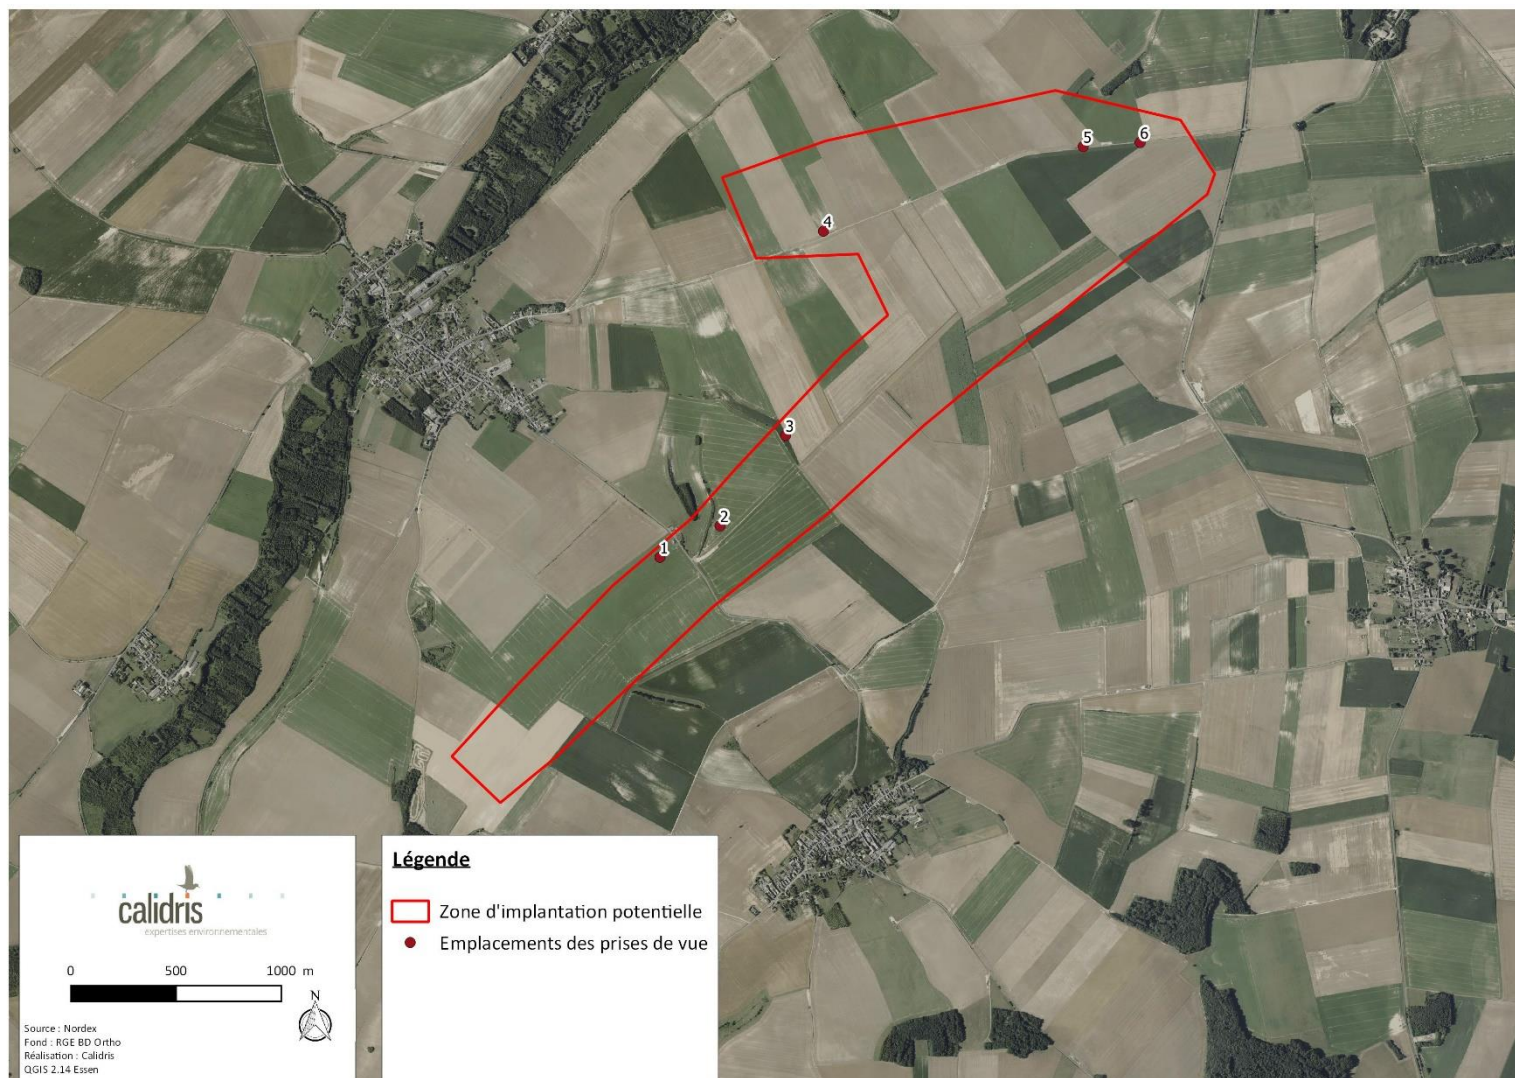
5
6
4
3
2
1

calidris
expertises environnementales

0 500 1000 m

N

Source : Nordex
Fond : RGE BD Ortho
Réalisation : Calidris
QGIS 2.14 Essen

Légende

Zone d'implantation potentielle
Emplacements des prises de vue